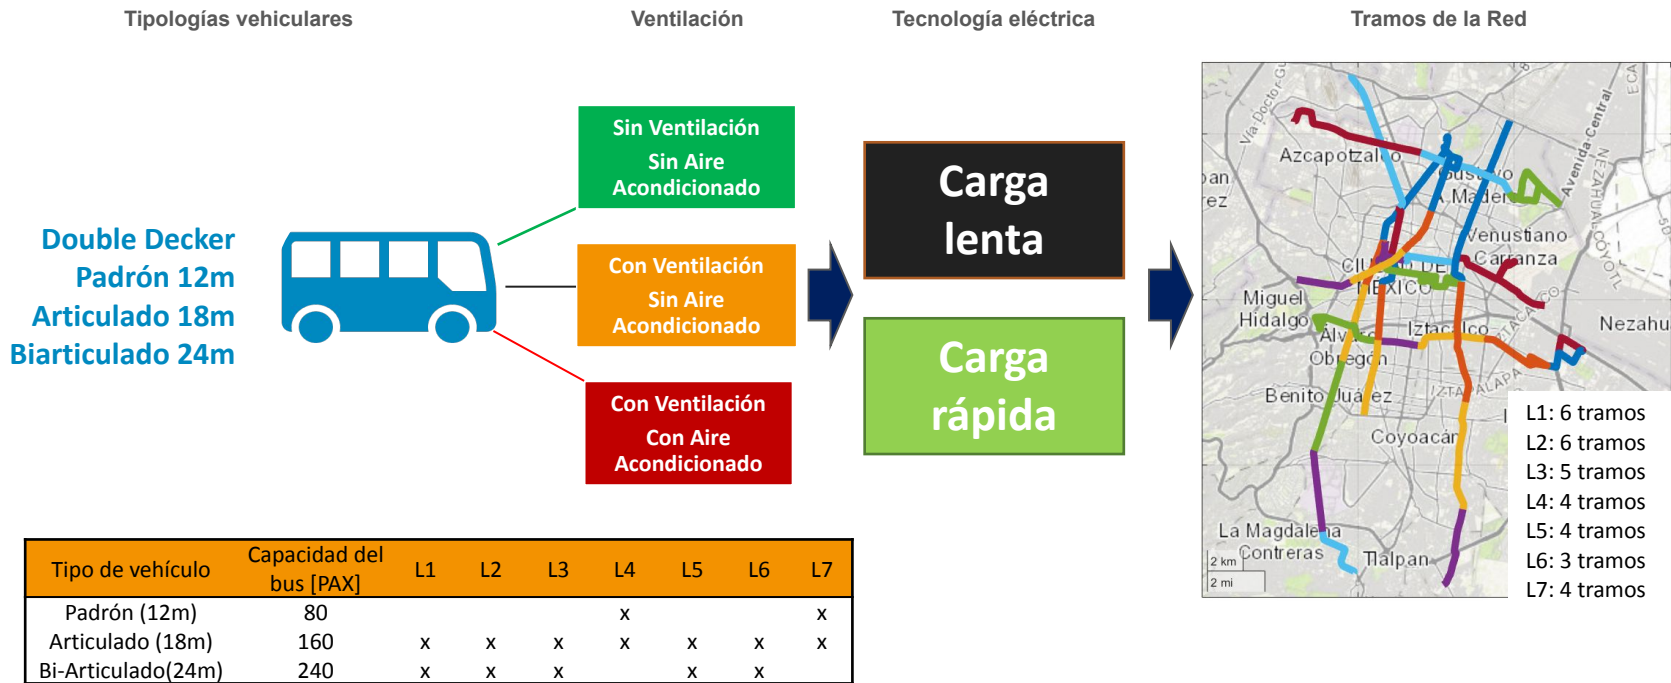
Tipologías vehiculares

Ventilación

Tecnología eléctrica

Tramos de la Red

Double Decker
Padrón 12m
Articulado 18m
Biarticulado 24m

Sin Ventilación
Sin Aire
Acondicionado

Con Ventilación
Sin Aire
Acondicionado

Con Ventilación
Con Aire
Acondicionado

Carga lenta

Carga rápida

Azcapotzalco
Madero
Venustiano Carranza
CIUDAD DE MÉXICO
Miguel Hidalgo
Álvaro Obregón
Iztacalco
Nezahu
Benito Juárez
Coyoacán
La Magdalena Contreras
Tlalpan
2 km
2 mi

L1: 6 tramos
L2: 6 tramos
L3: 5 tramos
L4: 4 tramos
L5: 4 tramos
L6: 3 tramos
L7: 4 tramos

| Tipo de vehículo | Capacidad del bus [PAX] | L1 | L2 | L3 | L4 | L5 | L6 | L7 |
|---|---|---|---|---|---|---|---|---|
| Padrón (12m) | 80 | | | | x | | | x |
| Articulado (18m) | 160 | x | x | x | x | x | x | x |
| Bi-Articulado(24m) | 240 | x | x | x | | x | x | |